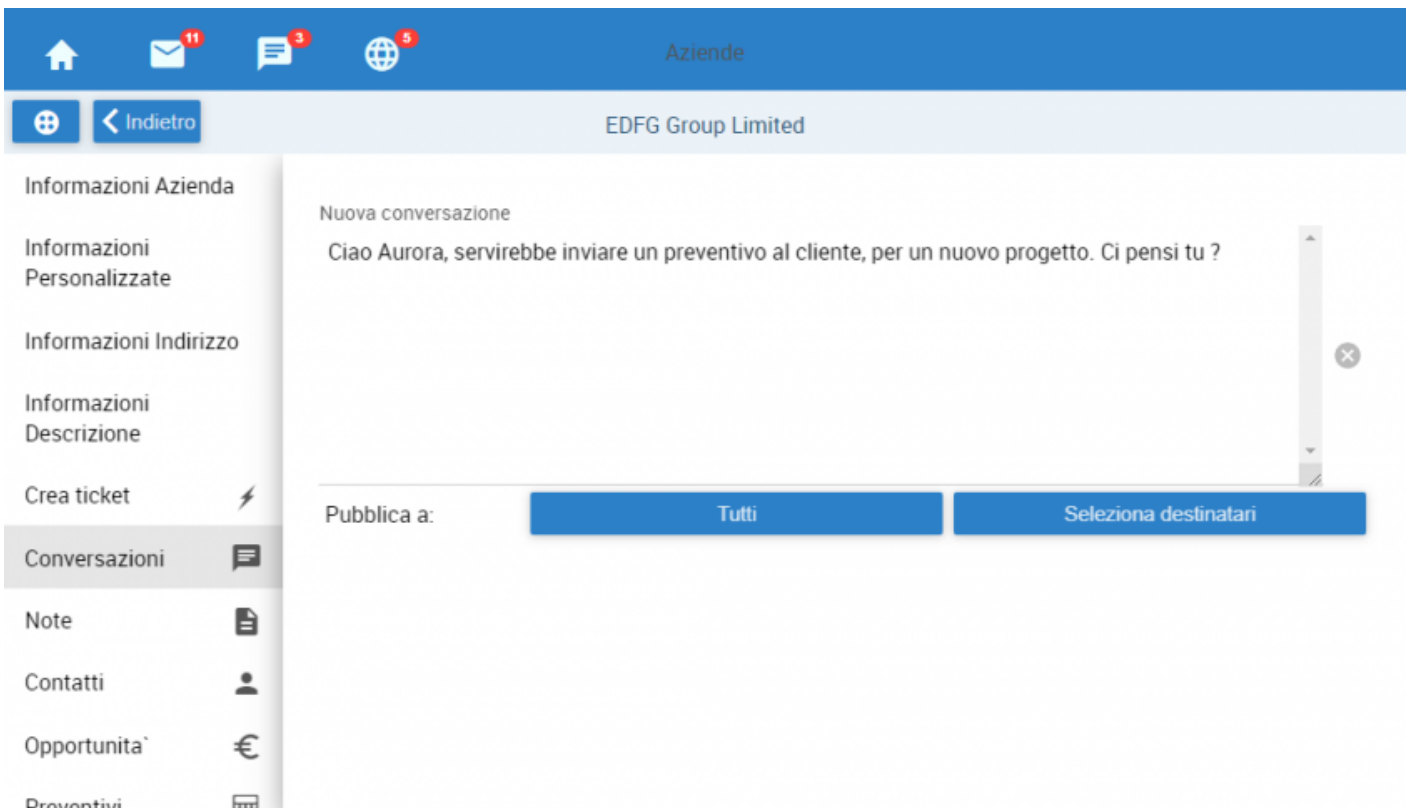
11 3 5 Aziende

Indietro

EDFG Group Limited

Informazioni Azienda

Informazioni Personalizzate

Informazioni Indirizzo

Informazioni Descrizione

Crea ticket

Conversazioni

Note

Contatti

Opportunita`

Preventivi

Nuova conversazione

Ciao Aurora, servirebbe inviare un preventivo al cliente, per un nuovo progetto. Ci pensi tu ?

Pubblica a:

Tutti

Seleziona destinatari